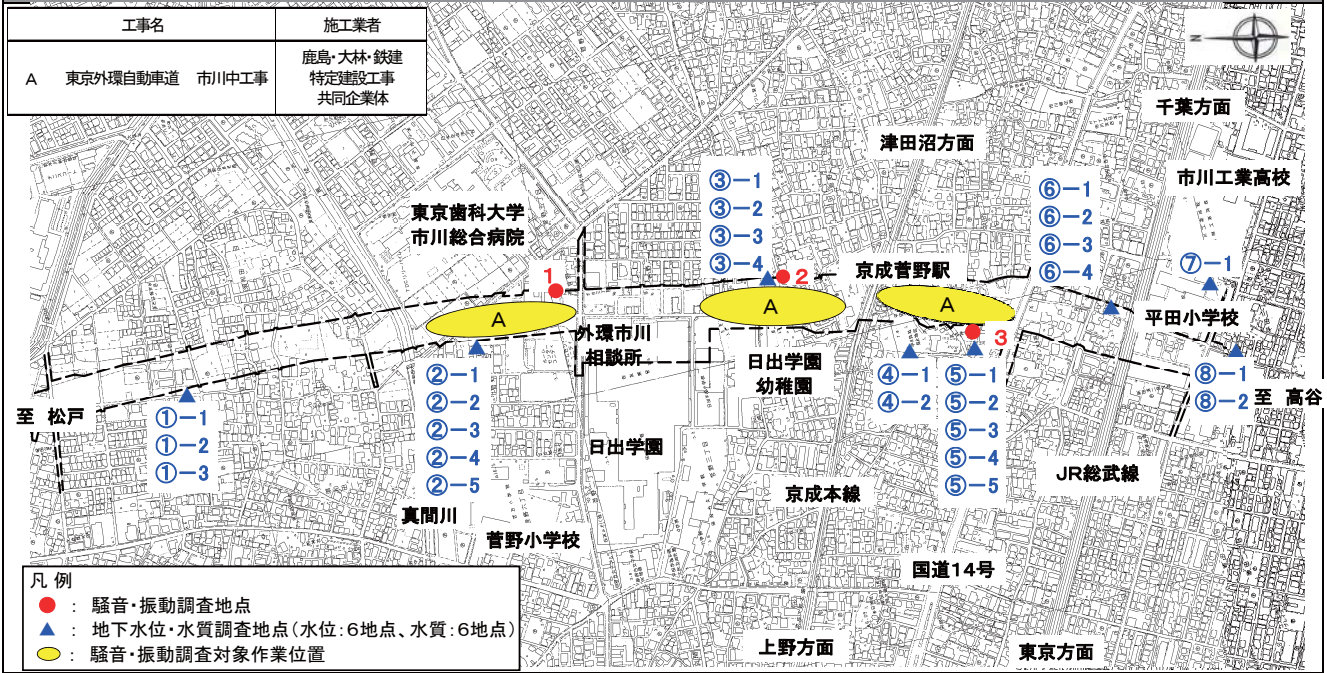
| 工事名 | 施工業者 |
|---|---|
| A　東京外環自動車道　市川中工事 | 鹿島・大林・鉄建 特定建設工事 共同企業体 |

千葉方面

津田沼方面

市川工業高校

東京歯科大学 市川総合病院

③−1
③−2
③−3
③−4

⑥−1
⑥−2
⑥−3
⑥−4

1

2

京成菅野駅

⑦−1

A

A

A

外環市川 相談所

3

平田小学校

日出学園 幼稚園

④−1
④−2

⑤−1
⑤−2
⑤−3
⑤−4
⑤−5

⑧−1
⑧−2

至　高谷

至　松戸

①−1
①−2
①−3

②−1
②−2
②−3
②−4
②−5

日出学園

JR総武線

京成本線

真間川

菅野小学校

国道14号

凡 例
● ： 騒音・振動調査地点
▲ ： 地下水位・水質調査地点（水位：6地点、水質：6地点）
⬭ ： 騒音・振動調査対象作業位置

上野方面

東京方面